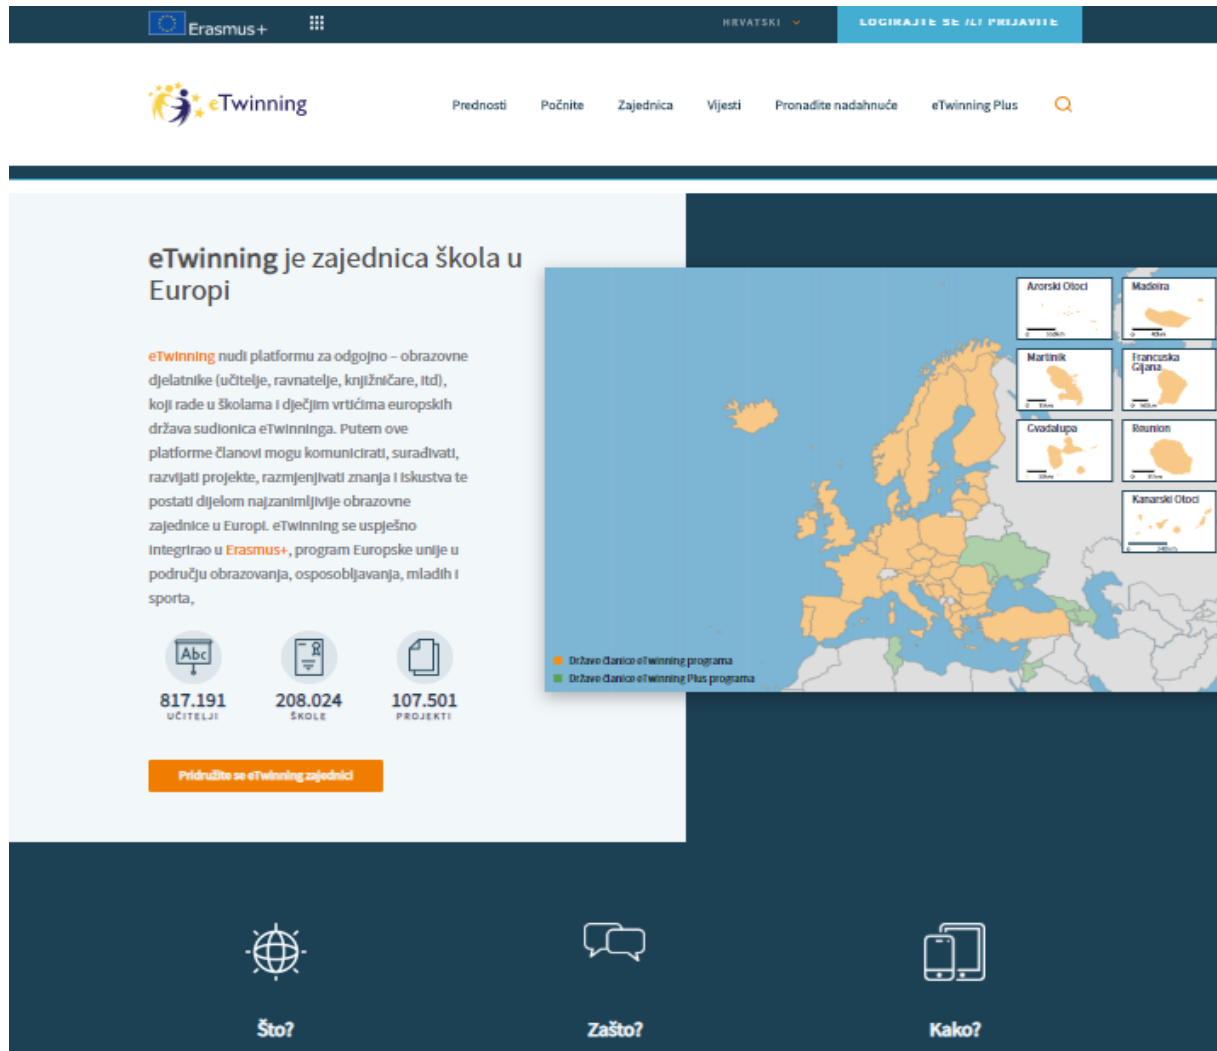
Erasmus+

HRVATSKI

LOGIRAJTE SE ILI PRIJAVITE

eTwinning

Prednosti Počnite Zajednica Vijesti Pronađite nadahnuće eTwinning Plus

eTwinning je zajednica škola u Europi

eTwinning nudi platformu za odgojno – obrazovne djelatnike (učitelje, ravnatelje, knjižničare, itd), koji rade u školama i dječjim vrtićima europskih država sudionica eTwinninga. Putem ove platforme članovi mogu komunicirati, surađivati, razvijati projekte, razmjenjivati znanja i iskustva te postati dijelom najzanimljivije obrazovne zajednice u Europi. eTwinning se uspješno integrirao u Erasmus+, program Europske unije u području obrazovanja, osposobljavanja, mladih i sporta,

Abc

817.191
UČITELJI

208.024
ŠKOLE

107.501
PROJEKTI

Pridružite se eTwinning zajednici

Azorski Otoci
Madeira
Martinik
Francuska Gijana
Gvadalupa
Reunion
Kanarski Otoci

Države članice eTwinning programa
Države članice eTwinning Plus programa

Što?

Zašto?

Kako?